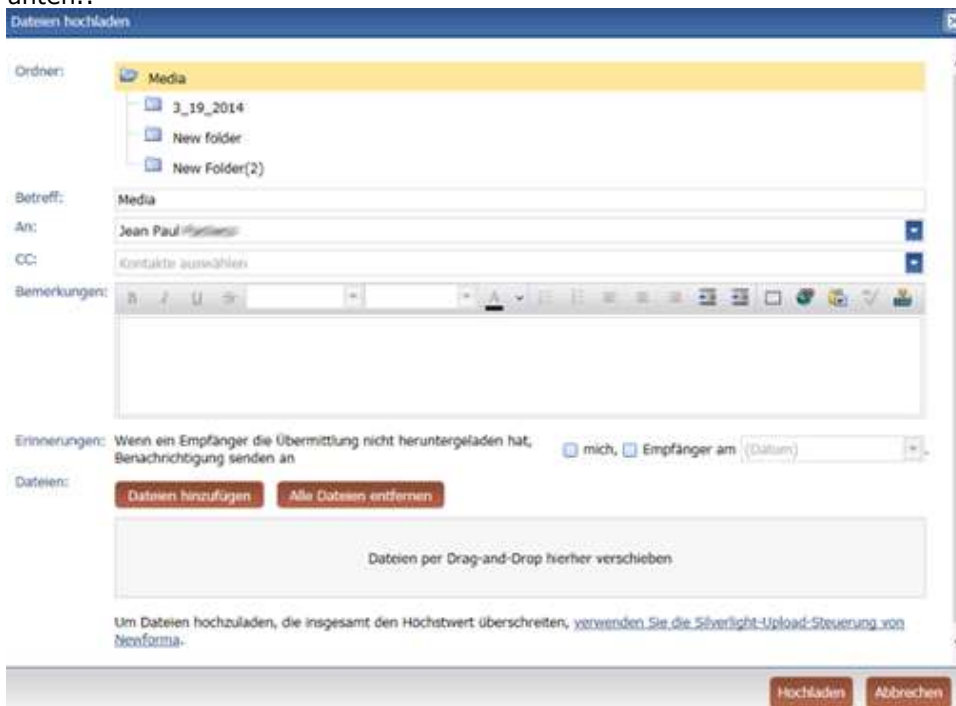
Dateien hochladen

Ordner:

Media

3_19_2014

New folder

New Folder(2)

Betreff: Media

An: Jean Paul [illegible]

CC: Kontakte auswählen

Bemerkungen:

Erinnerungen: Wenn ein Empfänger die Übermittlung nicht heruntergeladen hat, Benachrichtigung senden an

mich, Empfänger am (Datum)

Dateien:

Dateien hinzufügen

Alle Dateien entfernen

Dateien per Drag-and-Drop hierher verschieben

Um Dateien hochzuladen, die insgesamt den Höchstwert überschreiten, verwenden Sie die Silverlight-Upload-Steuerung von Newforma.

Hochladen

Abbrechen